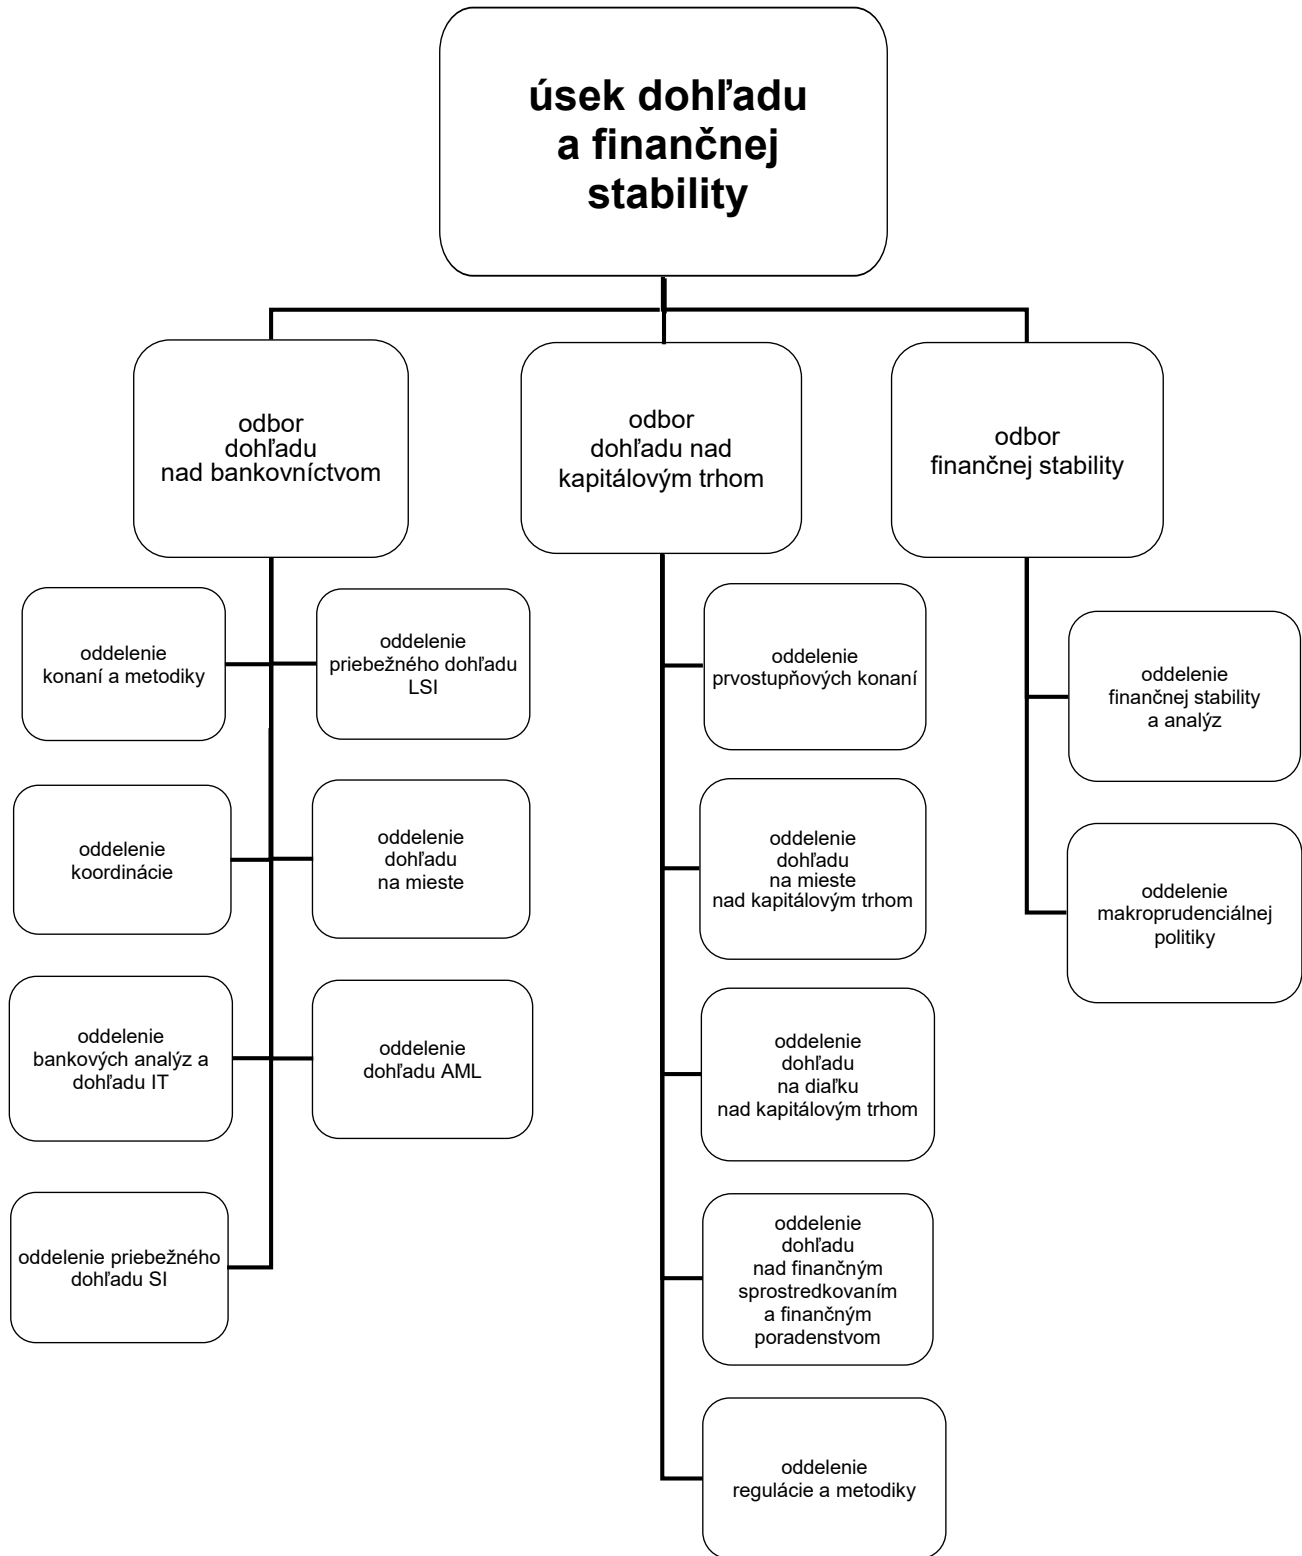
úsek dohľadu a finančnej stability

odbor dohľadu nad bankovníctvom

odbor dohľadu nad kapitálovým trhom

odbor finančnej stability

oddelenie konaní a metodiky

oddelenie priebežného dohľadu LSI

oddelenie koordinácie

oddelenie dohľadu na mieste

oddelenie bankových analýz a dohľadu IT

oddelenie dohľadu AML

oddelenie priebežného dohľadu SI

oddelenie prvostupňových konaní

oddelenie dohľadu na mieste nad kapitálovým trhom

oddelenie dohľadu na diaľku nad kapitálovým trhom

oddelenie dohľadu nad finančným sprostredkovaním a finančným poradenstvom

oddelenie regulácie a metodiky

oddelenie finančnej stability a analýz

oddelenie makroprudenciálnej politiky